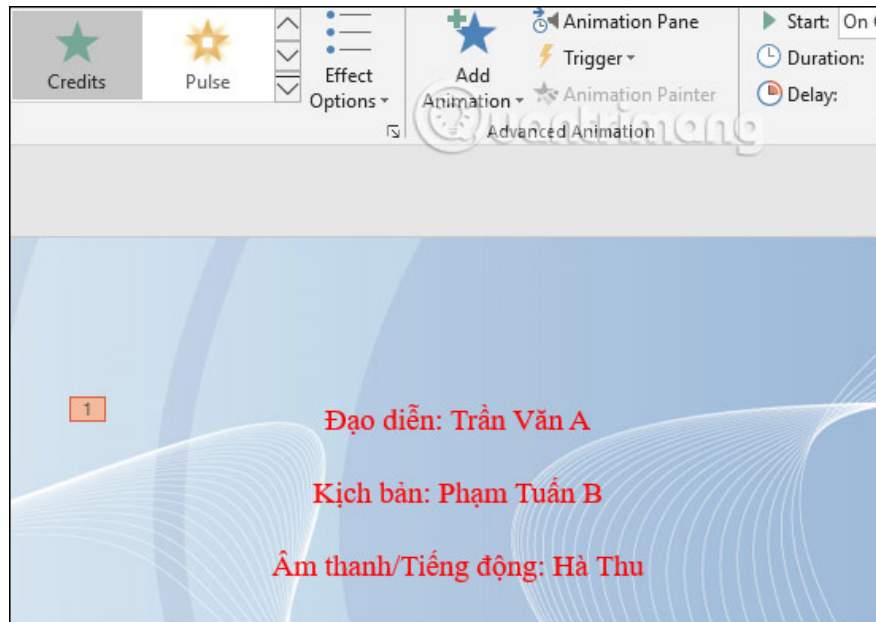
Credits
Pulse
Effect Options
Add Animation
Animation Pane
Trigger
Animation Painter
Advanced Animation
Start: On
Duration:
Delay:
Quantrimang

1

Đạo diễn: Trần Văn A

Kịch bản: Phạm Tuấn B

Âm thanh/Tiếng động: Hà Thu